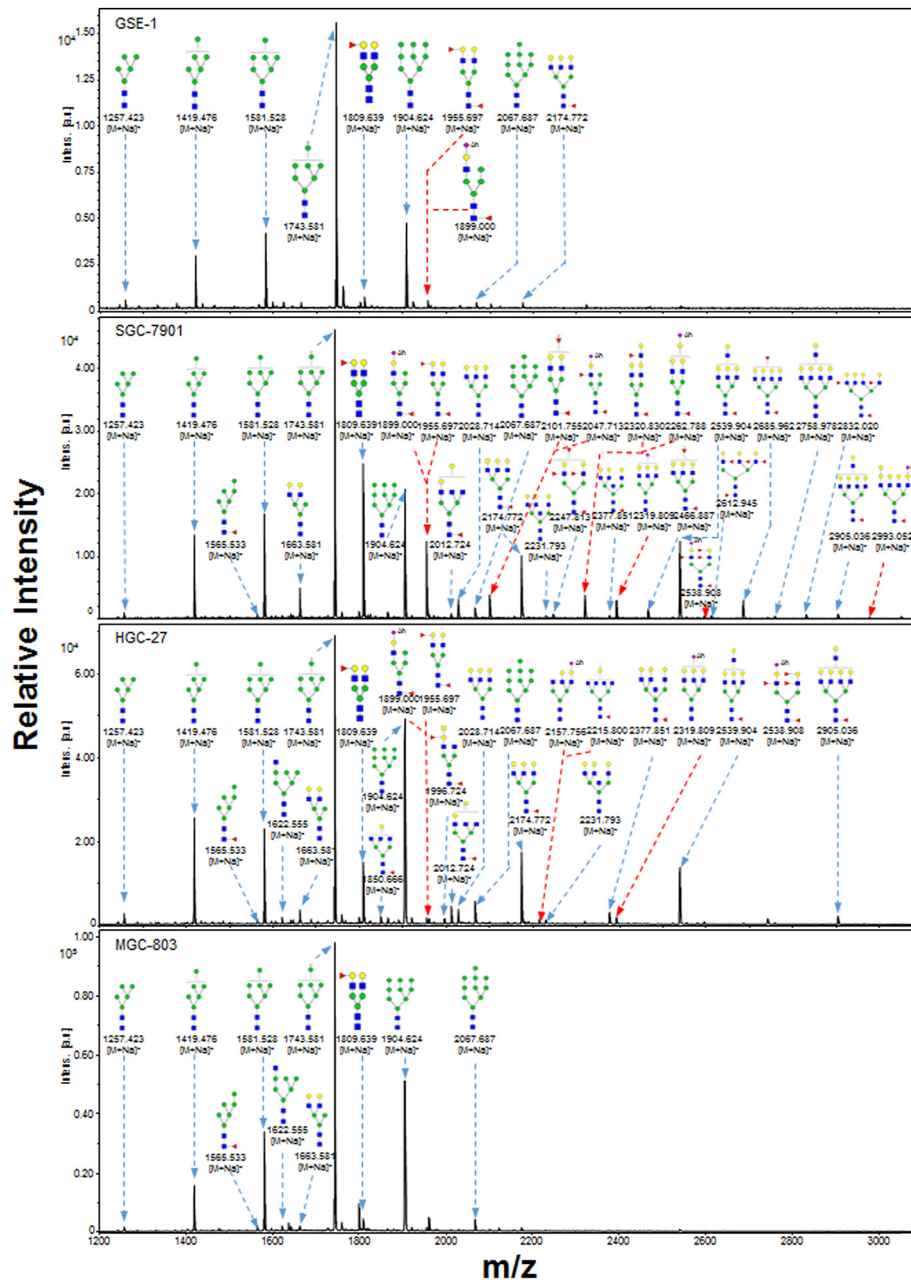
GSE-1
$10^4$
1.50
1.25
1.00
0.75
0.50
0.25
0
Intens. [a.u.]
1257.423 [M+Na]+
1419.476 [M+Na]+
1581.528 [M+Na]+
1743.581 [M+Na]+
1809.639
1904.624 [M+Na]+
1955.697 [M+Na]+
2067.687 [M+Na]+
2174.772 [M+Na]+
1899.000 [M+Na]+

SGC-7901
$10^4$
4.00
3.00
2.00
1.00
0
Intens. [a.u.]
1257.423 [M+Na]+
1419.476 [M+Na]+
1581.528 [M+Na]+
1743.581 [M+Na]+
1809.639
1899.000
1955.697
2028.714
2067.687
2101.755
2047.713
2320.830
2262.788
2539.904
2685.962
2758.978
2832.020
1565.533 [M+Na]+
1663.581 [M+Na]+
1904.624
2012.724
2174.772
2247.813
2231.793
2377.851
2319.809
2466.887
2612.945 [M+Na]+
2538.908 [M+Na]+
2905.036 [M+Na]+
2993.052 [M+Na]+

HGC-27
$10^4$
6.00
4.00
2.00
0
Intens. [a.u.]
1257.423 [M+Na]+
1419.476 [M+Na]+
1581.528 [M+Na]+
1743.581 [M+Na]+
1809.639 [M+Na]+
1899.000
1955.697 [M+Na]+
2028.714
2067.687 [M+Na]+
2157.756
2215.800
2377.851 [M+Na]+
2319.809 [M+Na]+
2539.904 [M+Na]+
2538.908 [M+Na]+
2905.036 [M+Na]+
1565.533 [M+Na]+
1622.555 [M+Na]+
1663.581 [M+Na]+
1904.624 [M+Na]+
1850.666 [M+Na]+
1996.724 [M+Na]+
2012.724 [M+Na]+
2174.772 [M+Na]+
2231.793 [M+Na]+

MGC-803
$10^5$
1.00
0.80
0.60
0.40
0.20
0
Intens. [a.u.]
1257.423 [M+Na]+
1419.476 [M+Na]+
1581.528 [M+Na]+
1743.581 [M+Na]+
1809.639
1904.624
2067.687
1565.533 [M+Na]+
1622.555 [M+Na]+
1663.581 [M+Na]+

1200 1400 1600 1800 2000 2200 2400 2600 2800 3000

Relative Intensity
m/z